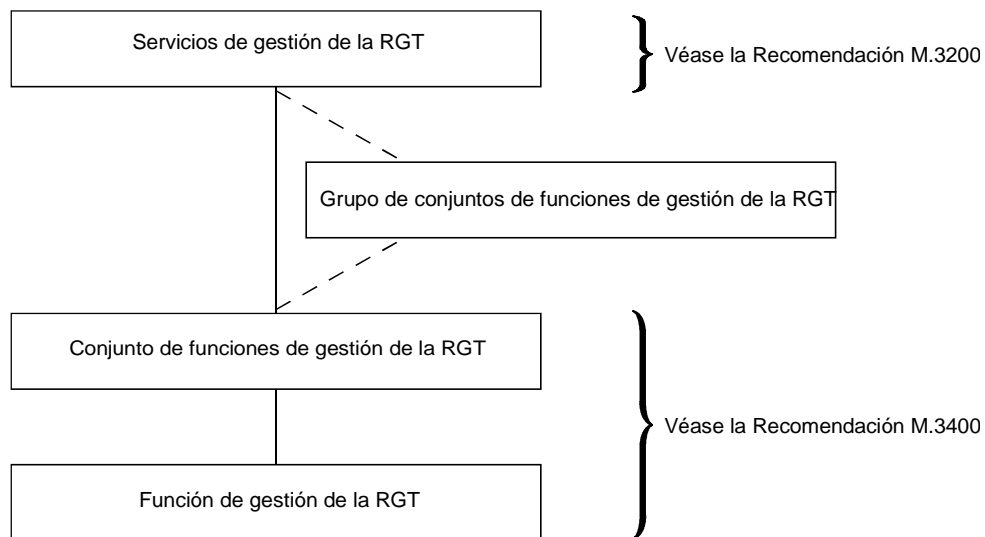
Servicios de gestión de la RGT

Véase la Recomendación M.3200

Grupo de conjuntos de funciones de gestión de la RGT

Conjunto de funciones de gestión de la RGT

Véase la Recomendación M.3400

Función de gestión de la RGT